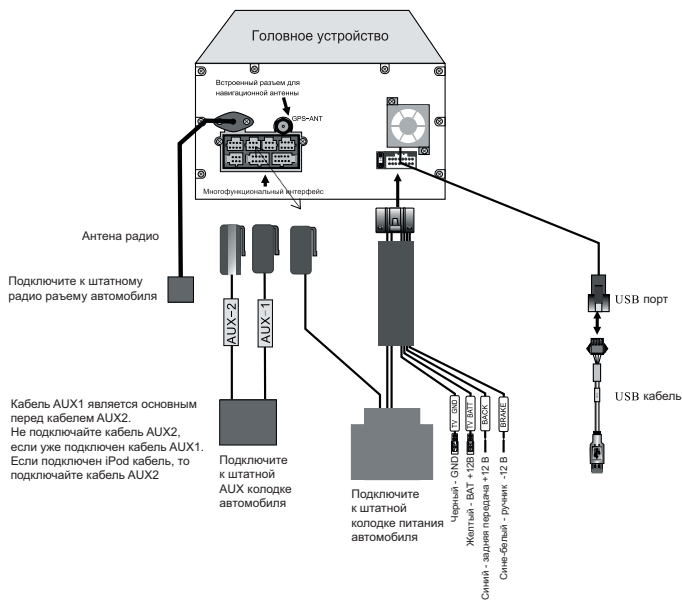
Головное устройство

Встроенный разъем для навигационной антенны

GPS-ANT

Многофункциональный интерфейс

Антена радио

Подключите к штатному радио разъему автомобиля

AUX-2

AUX-1

USB порт

USB кабель

Кабель AUX1 является основным перед кабелем AUX2. Не подключайте кабель AUX2, если уже подключен кабель AUX1. Если подключен iPod кабель, то подключайте кабель AUX2

Подключите к штатной AUX колодке автомобиля

Подключите к штатной колодке питания автомобиля

TV GND

TV BAT

BACK

BRAKE

Черный - GND

Желтый - BAT +12B

Синий - задняя передача +12 В

Сине-белый - ручник -12 В